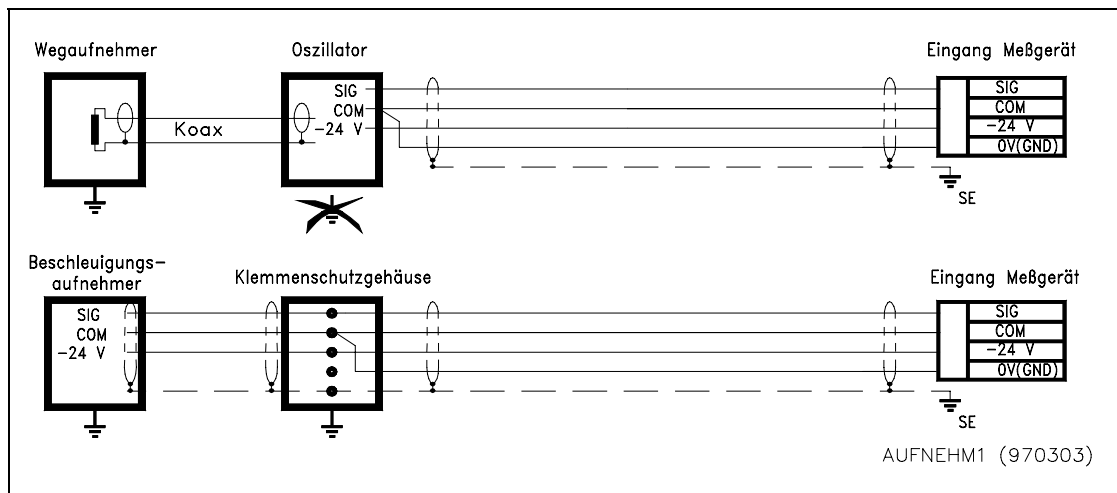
Wegaufnehmer

Koax

Oszillator

SIG
COM
-24 V

Eingang Meßgerät

SIG
COM
-24 V
0V(GND)

SE

Beschleuigungsaufnehmer

SIG
COM
-24 V

Klemmenschutzgehäuse

Eingang Meßgerät

SIG
COM
-24 V
0V(GND)

SE

AUFNEHM1 (970303)